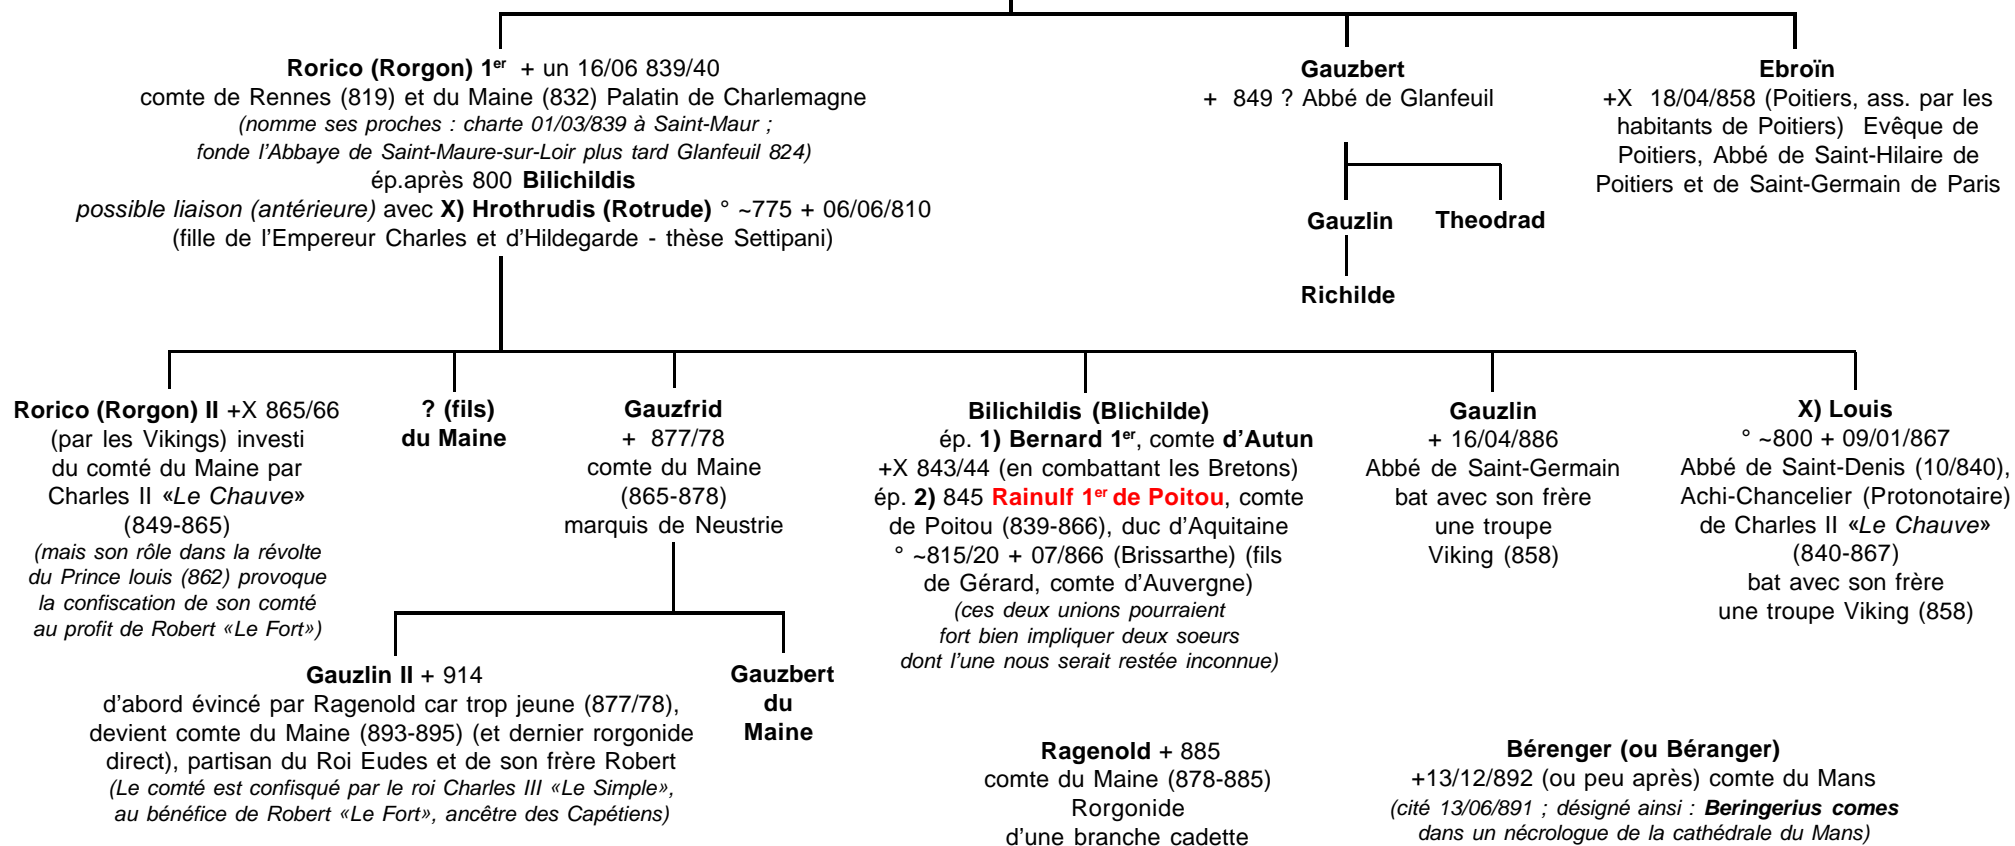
**Rorico (Rorgon) 1$^{er}$** + un 16/06 839/40
comte de Rennes (819) et du Maine (832) Palatin de Charlemagne
*(nomme ses proches : charte 01/03/839 à Saint-Maur ; fonde l'Abbaye de Saint-Maure-sur-Loir plus tard Glanfeuil 824)*
ép.après 800 **Bilichildis**
*possible liaison (antérieure)* avec **X) Hrothrudis (Rotrude)** ° ~775 + 06/06/810
(fille de l'Empereur Charles et d'Hildegarde - thèse Settipani)

**Gauzbert**
+ 849 ? Abbé de Glanfeuil

**Gauzlin**

**Theodrad**

**Richilde**

**Ebroïn**
+X 18/04/858 (Poitiers, ass. par les habitants de Poitiers) Evêque de Poitiers, Abbé de Saint-Hilaire de Poitiers et de Saint-Germain de Paris

**Rorico (Rorgon) II** +X 865/66
(par les Vikings) investi du comté du Maine par Charles II «*Le Chauve*» (849-865)
*(mais son rôle dans la révolte du Prince louis (862) provoque la confiscation de son comté au profit de Robert «Le Fort»)*

**? (fils) du Maine**

**Gauzfrid**
+ 877/78
comte du Maine (865-878)
marquis de Neustrie

**Bilichildis (Blichilde)**
ép. **1) Bernard 1$^{er}$**, comte **d'Autun**
+X 843/44 (en combattant les Bretons)
ép. **2)** 845 **Rainulf 1$^{er}$ de Poitou**, comte de Poitou (839-866), duc d'Aquitaine ° ~815/20 + 07/866 (Brissarthe) (fils de Gérard, comte d'Auvergne)
*(ces deux unions pourraient fort bien impliquer deux soeurs dont l'une nous serait restée inconnue)*

**Gauzlin**
+ 16/04/886
Abbé de Saint-Germain
bat avec son frère une troupe Viking (858)

**X) Louis**
° ~800 + 09/01/867
Abbé de Saint-Denis (10/840), Achi-Chancelier (Protonotaire) de Charles II «*Le Chauve*» (840-867)
bat avec son frère une troupe Viking (858)

**Gauzlin II** + 914
d'abord évincé par Ragenold car trop jeune (877/78), devient comte du Maine (893-895) (et dernier rorgonide direct), partisan du Roi Eudes et de son frère Robert
*(Le comté est confisqué par le roi Charles III «Le Simple», au bénéfice de Robert «Le Fort», ancêtre des Capétiens)*

**Gauzbert du Maine**

**Ragenold** + 885
comte du Maine (878-885)
Rorgonide
d'une branche cadette

**Bérenger (ou Béranger)**
+13/12/892 (ou peu après) comte du Mans
*(cité 13/06/891 ; désigné ainsi : **Beringerius comes** dans un nécrologue de la cathédrale du Mans)*